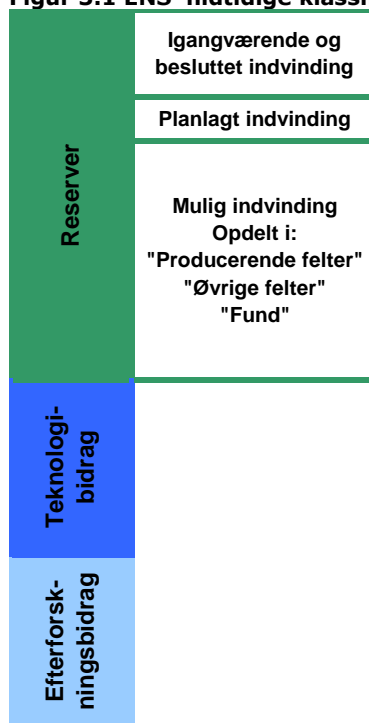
Figur 3.1 ENS' hidtidige klassi

Igangværende og besluttet indvinding

Planlagt indvinding

Mulig indvinding
Opdelt i:
"Producerende felter"
"Øvrige felter"
"Fund"

Reserver

Teknologibidrag

Efterforskningsbidrag